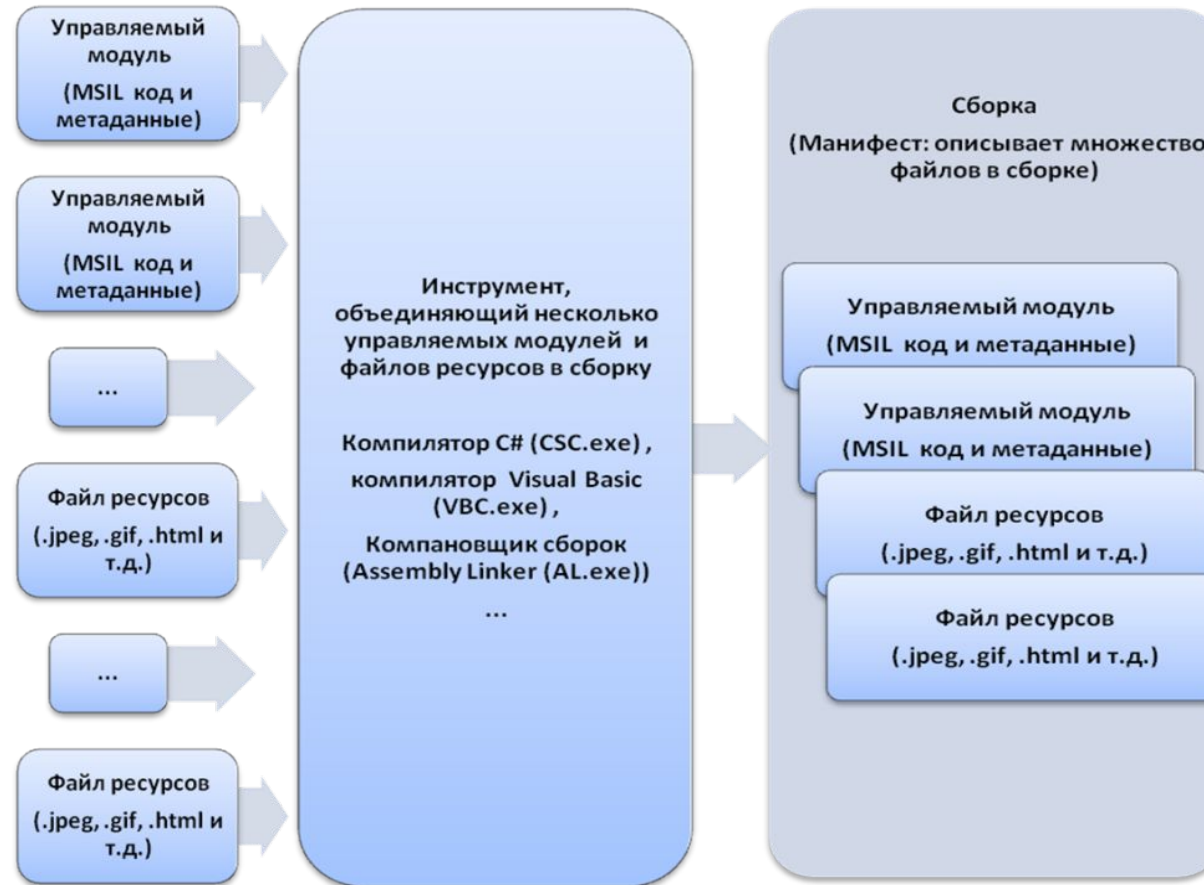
Управляемый модуль (MSIL код и метаданные)

Управляемый модуль (MSIL код и метаданные)

...

Файл ресурсов (.jpeg, .gif, .html и т.д.)

...

Файл ресурсов (.jpeg, .gif, .html и т.д.)

Инструмент, объединяющий несколько управляемых модулей и файлов ресурсов в сборку

Компилятор C# (CSC.exe), компилятор Visual Basic (VBC.exe), Компановщик сборок (Assembly Linker (AL.exe))

...

Сборка
(Манифест: описывает множество файлов в сборке)

Управляемый модуль
(MSIL код и метаданные)

Управляемый модуль
(MSIL код и метаданные)

Файл ресурсов
(.jpeg, .gif, .html и т.д.)

Файл ресурсов
(.jpeg, .gif, .html и т.д.)